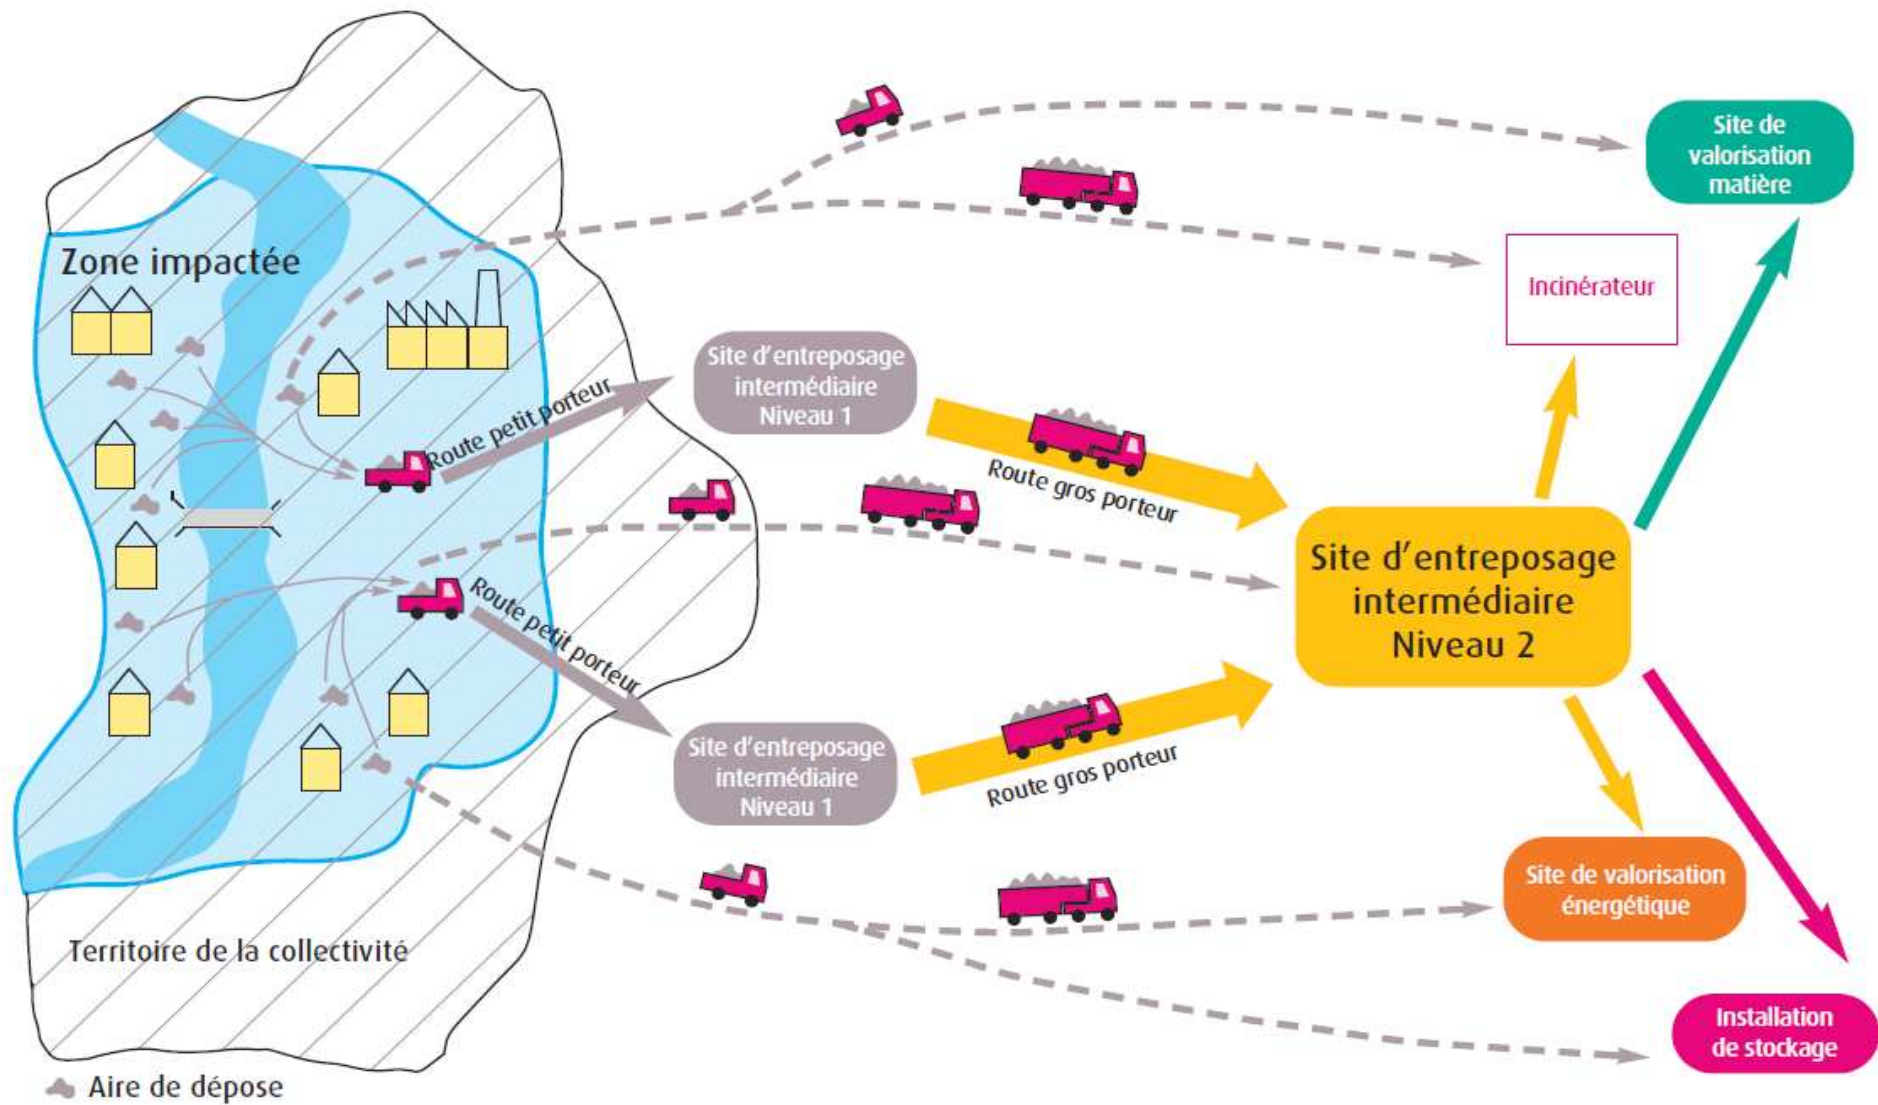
Site de valorisation matière

Zone impactée

Incinérateur

Site d'entreposage intermédiaire Niveau 1

Route petit porteur

Route gros porteur

Site d'entreposage intermédiaire Niveau 2

Route petit porteur

Site d'entreposage intermédiaire Niveau 1

Route gros porteur

Site de valorisation énergétique

Territoire de la collectivité

Installation de stockage

Aire de dépose